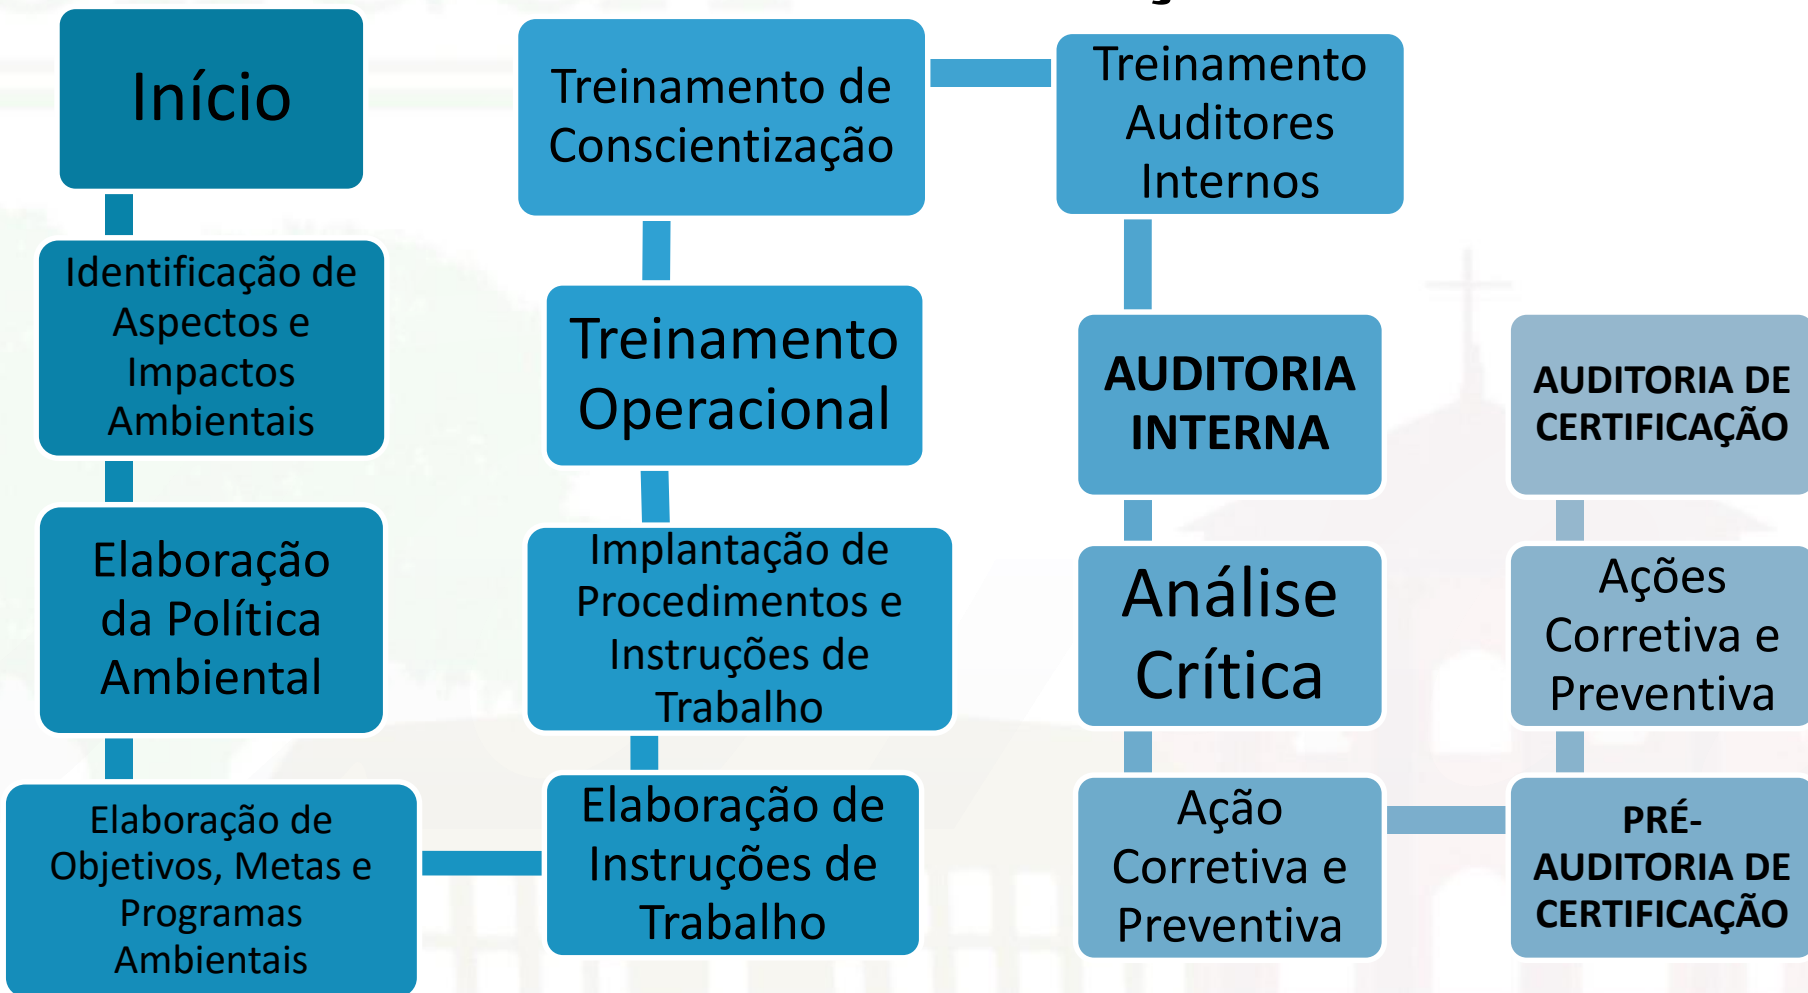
Início

Identificação de Aspectos e Impactos Ambientais

Elaboração da Política Ambiental

Elaboração de Objetivos, Metas e Programas Ambientais

Elaboração de Instruções de Trabalho

Implantação de Procedimentos e Instruções de Trabalho

Treinamento Operacional

Treinamento de Conscientização

Treinamento Auditores Internos

AUDITORIA INTERNA

Análise Crítica

Ação Corretiva e Preventiva

PRÉ-AUDITORIA DE CERTIFICAÇÃO

Ações Corretiva e Preventiva

AUDITORIA DE CERTIFICAÇÃO